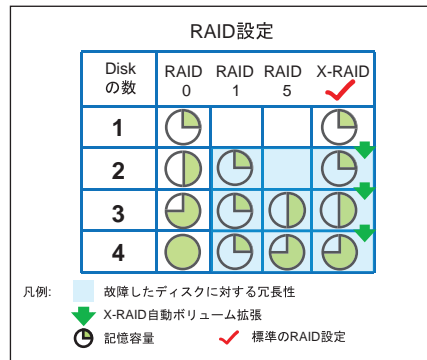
RAID設定

| Disk の数 | RAID 0 | RAID 1 | RAID 5 | X-RAID |
|---|---|---|---|---|
| 1 | | | | |
| 2 | | | | |
| 3 | | | | |
| 4 | | | | |

凡例: 故障したディスクに対する冗長性

X-RAID自動ボリューム拡張

記憶容量

標準のRAID設定